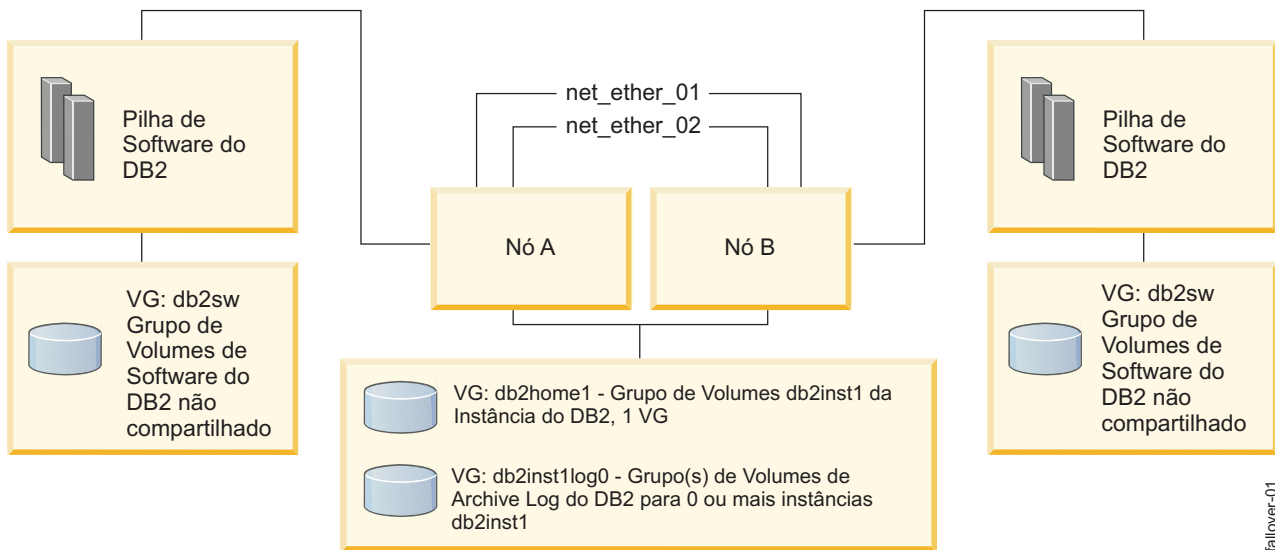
Pilha de Software do DB2

VG: db2sw Grupo de Volumes de Software do DB2 não compartilhado

net_ether_01

net_ether_02

Nó A

Nó B

VG: db2home1 - Grupo de Volumes db2inst1 da Instância do DB2, 1 VG

VG: db2inst1log0 - Grupo(s) de Volumes de Archive Log do DB2 para 0 ou mais instâncias db2inst1

Pilha de Software do DB2

VG: db2sw Grupo de Volumes de Software do DB2 não compartilhado

failover-01